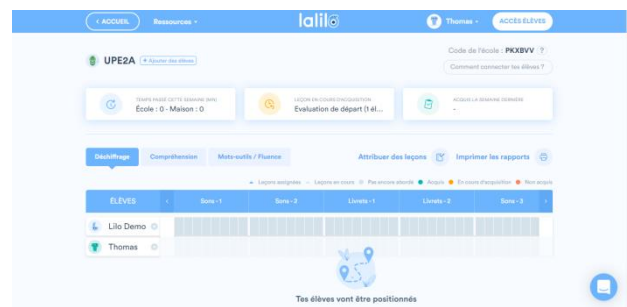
< ACCUEIL Ressources ▾ lalilo Thomas ▾ ACCÈS ÉLÈVES

UPE2A + Ajouter des élèves

Code de l'école : PKXBVV ?

Comment connecter les élèves ?

TEMPS PASSÉ CETTE SEMAINE (MIN)
École : 0 - Maison : 0

LEÇON EN COURS D'ACQUISITION
Evaluation de départ (1 él...

ACQUIS LA SEMAINE DERNIÈRE
-

Déchiffrage Compréhension Mots-outils / Fluence

Attribuer des leçons Imprimer les rapports

Leçons assignées Leçons en cours Pas encore abordé Acquis En cours d'acquisition Non acquis

| ÉLÈVES | Sons - 1 | Sons - 2 | Livrets - 1 | Livrets - 2 | Sons - 3 |
|---|---|---|---|---|---|
| Lilo Demo | | | | | |
| Thomas | | | | | |

Tes élèves vont être positionnés